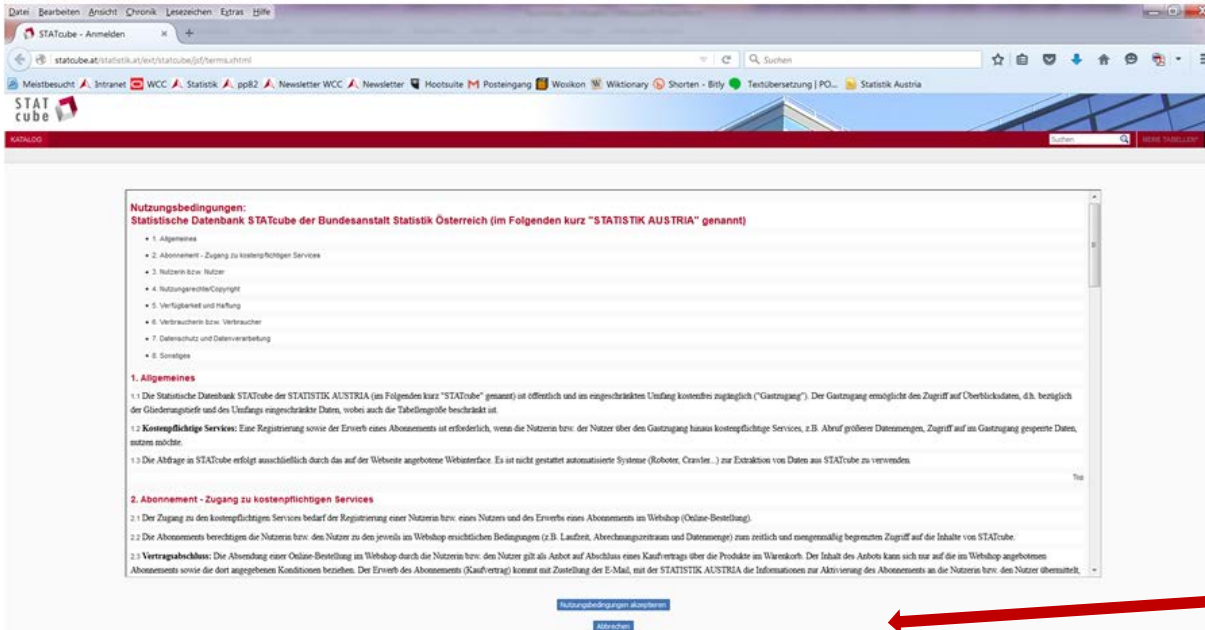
Datei Bearbeiten Ansicht Chronik Lesezeichen Extras Hilfe

STATcube - Anmelden

statcube.at/statistik.at/ext/statcube/jsf/terms.xhtml

Suchen

Meistbesucht Intranet WCC Statistik pp82 Newsletter WCC Newsletter Hootsuite Posteingang Wosikon Wiktionary Shorten - Bitly Textübersetzung | PO... Statistik Austria

STAT cube

KATALOG

Suchen

MEINE TABELLEN

Nutzungsbedingungen:
Statistische Datenbank STATcube der Bundesanstalt Statistik Österreich (im Folgenden kurz "STATISTIK AUSTRIA" genannt)

• 1. Allgemeines
• 2. Abonnement - Zugang zu kostenpflichtigen Services
• 3. Nutzerin bzw. Nutzer
• 4. Nutzungsrechte/Copyright
• 5. Verfügbarkeit und Haftung
• 6. Verbraucherin bzw. Verbraucher
• 7. Datenschutz und Datenverarbeitung
• 8. Sonstiges

1. Allgemeines

1.1 Die Statistische Datenbank STATcube der STATISTIK AUSTRIA (im Folgenden kurz "STATcube" genannt) ist öffentlich und im eingeschränkten Umfang kostenfrei zugänglich ("Gastzugang"). Der Gastzugang ermöglicht den Zugriff auf Überblicksdaten, d.h. bezüglich der Gliederungstiefe und des Umfangs eingeschränkte Daten, wobei auch die Tabellengröße beschränkt ist.

1.2 Kostenpflichtige Services: Eine Registrierung sowie der Erwerb eines Abonnements ist erforderlich, wenn die Nutzerin bzw. der Nutzer über den Gastzugang hinaus kostenpflichtige Services, z.B. Abruf größerer Datenmengen, Zugriff auf im Gastzugang gesperrte Daten, nutzen möchte.

1.3 Die Abfrage in STATcube erfolgt ausschließlich durch das auf der Webseite angebotene Webinterface. Es ist nicht gestattet automatisierte Systeme (Roboter, Crawler...) zur Extraktion von Daten aus STATcube zu verwenden.

Top

2. Abonnement - Zugang zu kostenpflichtigen Services

2.1 Der Zugang zu den kostenpflichtigen Services bedarf der Registrierung einer Nutzerin bzw. eines Nutzers und des Erwerbs eines Abonnements im Webshop (Online-Bestellung).

2.2 Die Abonnements berechtigen die Nutzerin bzw. den Nutzer zu den jeweils im Webshop ersichtlichen Bedingungen (z.B. Laufzeit, Abrechnungszeitraum und Datenmenge) zum zeitlich und mengenmäßig begrenzten Zugriff auf die Inhalte von STATcube.

2.3 Vertragsabschluss: Die Absendung einer Online-Bestellung im Webshop durch die Nutzerin bzw. den Nutzer gilt als Anbot auf Abschluss eines Kaufvertrags über die Produkte im Warenkorb. Der Inhalt des Anbots kann sich nur auf die im Webshop angebotenen Abonnements sowie die dort angegebenen Konditionen beziehen. Der Erwerb des Abonnements (Kaufvertrag) kommt mit Zustellung der E-Mail, mit der STATISTIK AUSTRIA die Informationen zur Aktivierung des Abonnements an die Nutzerin bzw. den Nutzer übermittelt,

Nutzungsbedingungen akzeptieren

Abbrechen